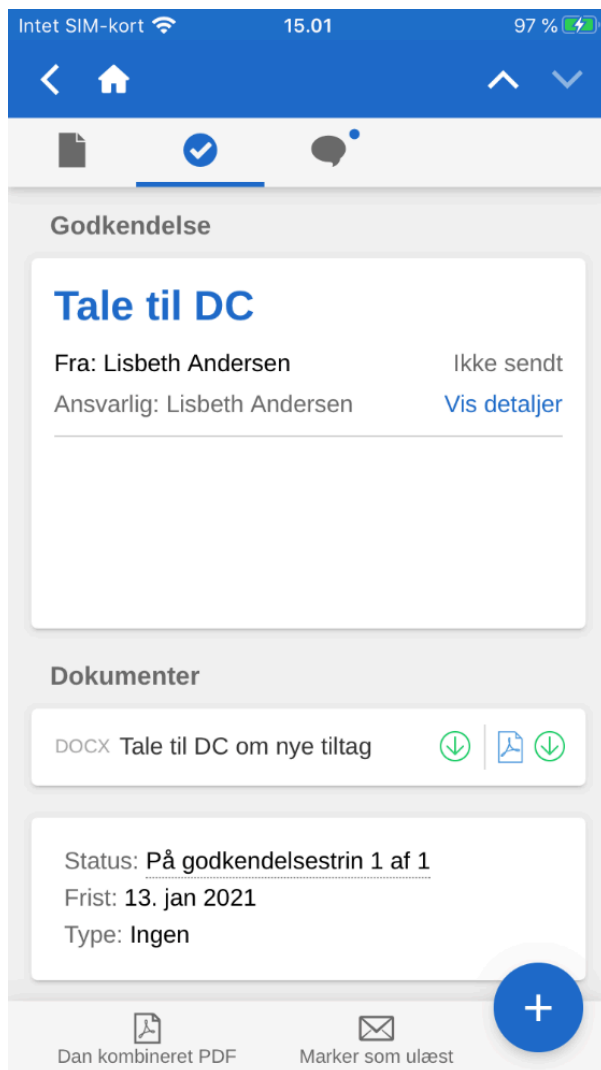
Intet SIM-kort 15.01 97 %

Godkendelse

Tale til DC

Fra: Lisbeth Andersen Ikke sendt

Ansvarlig: Lisbeth Andersen Vis detaljer

Dokumenter

DOCX Tale til DC om nye tiltag

Status: På godkendelsestrin 1 af 1
Frist: 13. jan 2021
Type: Ingen

Dan kombineret PDF Marker som ulæst